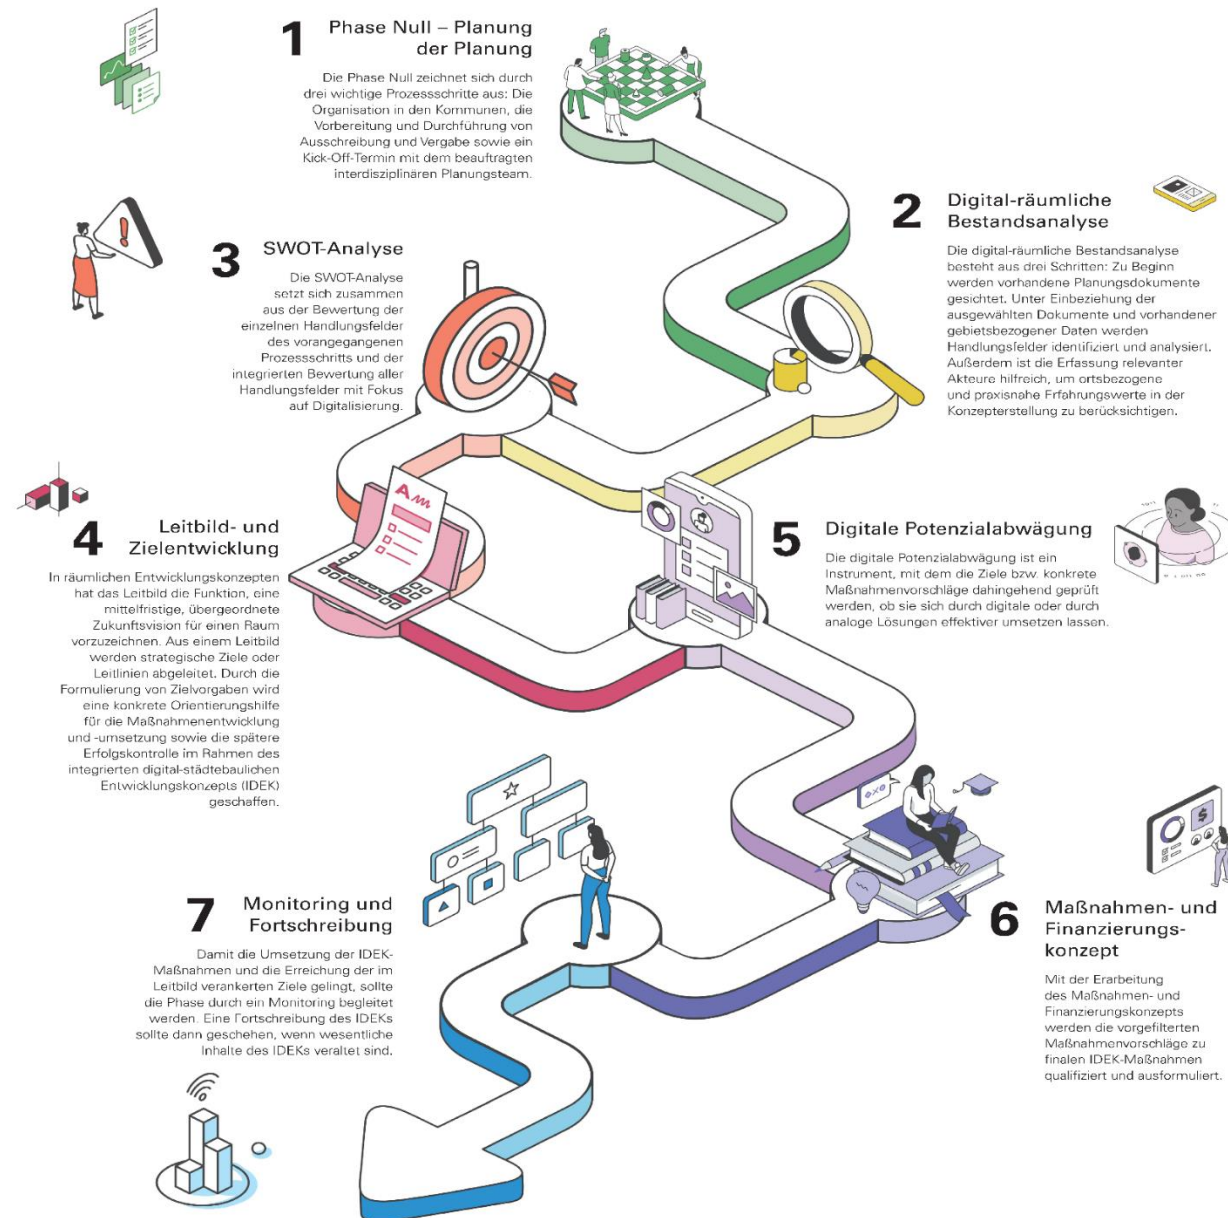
1 Phase Null – Planung der Planung

Die Phase Null zeichnet sich durch drei wichtige Prozessschritte aus: Die Organisation in den Kommunen, die Vorbereitung und Durchführung von Ausschreibung und Vergabe sowie ein Kick-Off-Termin mit dem beauftragten interdisziplinären Planungsteam.

2 Digital-räumliche Bestandsanalyse

Die digital-räumliche Bestandsanalyse besteht aus drei Schritten: Zu Beginn werden vorhandene Planungsdokumente gesichtet. Unter Einbeziehung der ausgewählten Dokumente und vorhandener gebietsbezogener Daten werden Handlungsfelder identifiziert und analysiert. Außerdem ist die Erfassung relevanter Akteure hilfreich, um ortsbezogene und praxisnahe Erfahrungswerte in der Konzepterstellung zu berücksichtigen.

3 SWOT-Analyse

Die SWOT-Analyse setzt sich zusammen aus der Bewertung der einzelnen Handlungsfelder des vorangegangenen Prozessschritts und der integrierten Bewertung aller Handlungsfelder mit Fokus auf Digitalisierung.

4 Leitbild- und Zielentwicklung

In räumlichen Entwicklungskonzepten hat das Leitbild die Funktion, eine mittelfristige, übergeordnete Zukunftsvision für einen Raum vorzuzeichnen. Aus einem Leitbild werden strategische Ziele oder Leitlinien abgeleitet. Durch die Formulierung von Zielvorgaben wird eine konkrete Orientierungshilfe für die Maßnahmenentwicklung und -umsetzung sowie die spätere Erfolgskontrolle im Rahmen des integrierten digital-städtebaulichen Entwicklungskonzepts (IDEK) geschaffen.

5 Digitale Potenzialabwägung

Die digitale Potenzialabwägung ist ein Instrument, mit dem die Ziele bzw. konkrete Maßnahmenvorschläge dahingehend geprüft werden, ob sie sich durch digitale oder durch analoge Lösungen effektiver umsetzen lassen.

6 Maßnahmen- und Finanzierungskonzept

Mit der Erarbeitung des Maßnahmen- und Finanzierungskonzepts werden die vorgefilterten Maßnahmenvorschläge zu finalen IDEK-Maßnahmen qualifiziert und ausformuliert.

7 Monitoring und Fortschreibung

Damit die Umsetzung der IDEK-Maßnahmen und die Erreichung der im Leitbild verankerten Ziele gelingt, sollte die Phase durch ein Monitoring begleitet werden. Eine Fortschreibung des IDEKs sollte dann geschehen, wenn wesentliche Inhalte des IDEKs veraltet sind.